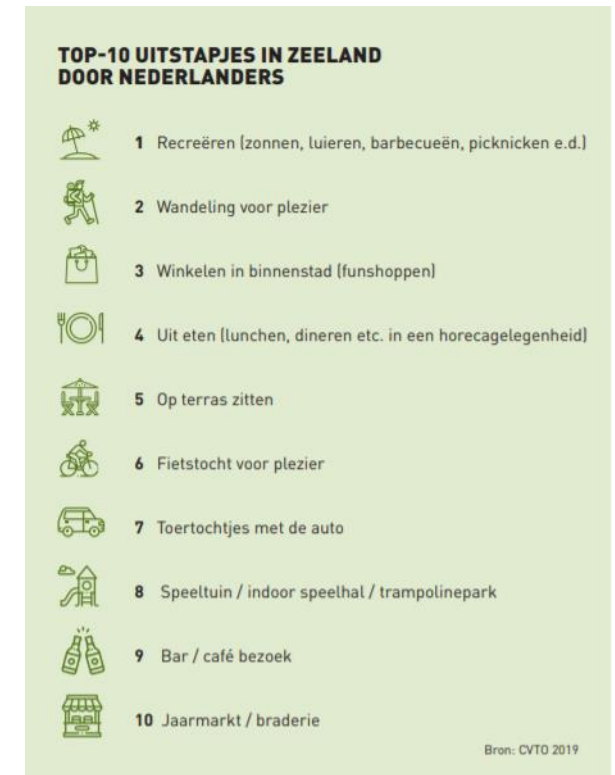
TOP-10 UITSTAPJES IN ZEELAND DOOR NEDERLANDERS

1 Recreëren (zonnen, luieren, barbecueën, picknicken e.d.)

2 Wandeling voor plezier

3 Winkelen in binnenstad (funshoppen)

4 Uit eten (lunchen, dineren etc. in een horecagelegenheid)

5 Op terras zitten

6 Fietstocht voor plezier

7 Toertochtjes met de auto

8 Speeltuin / indoor speelhal / trampolinepark

9 Bar / café bezoek

10 Jaarmarkt / braderie

Bron: CVTO 2019